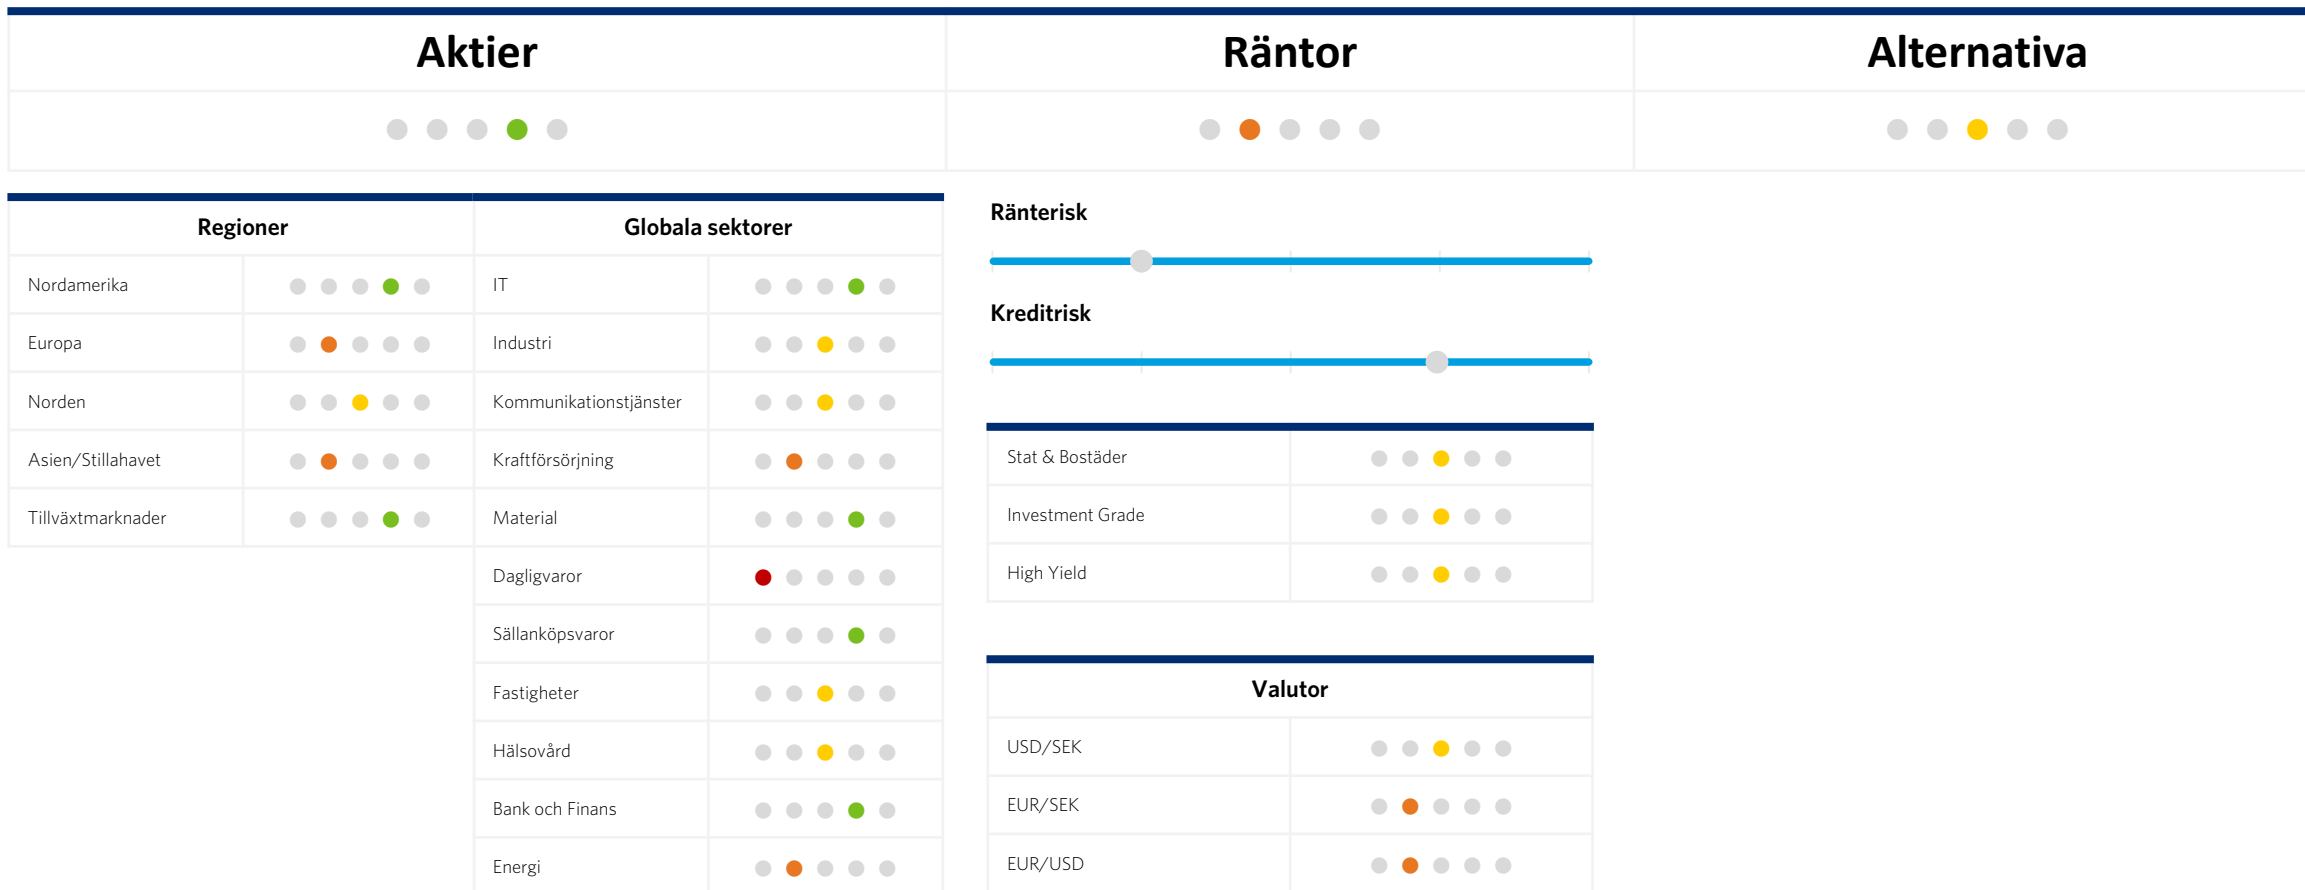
| Aktier | Räntor | Alternativa |
|---|---|---|

| Regioner | |
|---|---|
| Nordamerika | |
| Europa | |
| Norden | |
| Asien/Stillahavet | |
| Tillväxtmarknader | |

| Globala sektorer | |
|---|---|
| IT | |
| Industri | |
| Kommunikationstjänster | |
| Kraftförsörjning | |
| Material | |
| Dagligvaror | |
| Sällanköpsvaror | |
| Fastigheter | |
| Hälsovård | |
| Bank och Finans | |
| Energi | |

Ränterisk

Kreditrisk

| | |
|---|---|
| Stat & Bostäder | |
| Investment Grade | |
| High Yield | |

| Valutor | |
|---|---|
| USD/SEK | |
| EUR/SEK | |
| EUR/USD | |